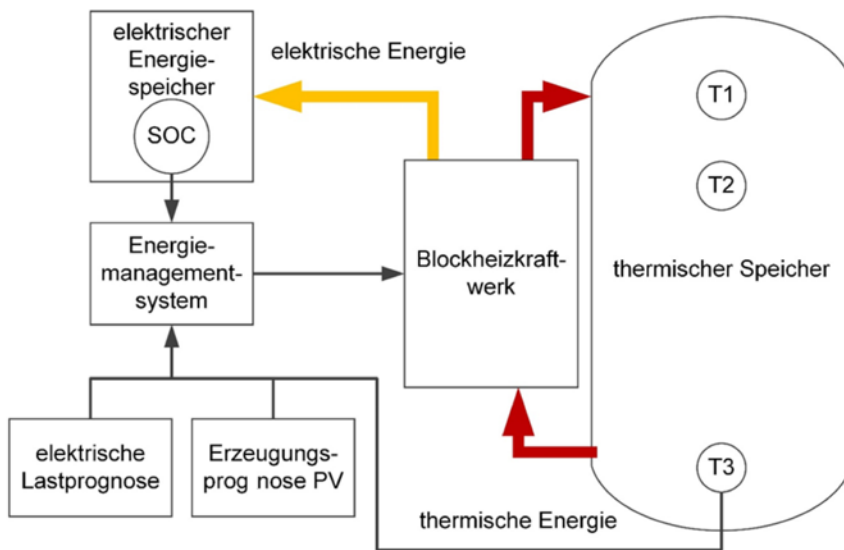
elektrischer Energiespeicher

SOC

elektrische Energie

T1

T2

Energiemanagementsystem

Blockheizkraftwerk

thermischer Speicher

elektrische Lastprognose

Erzeugungsprog nose PV

T3

thermische Energie